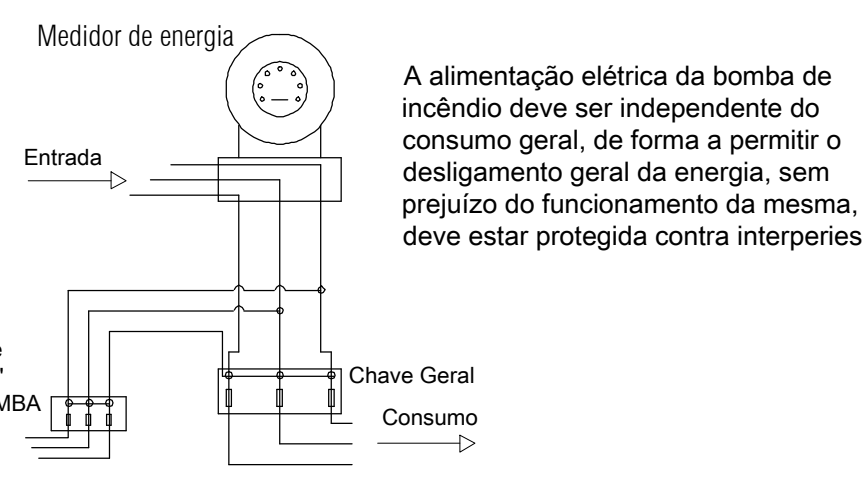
Medidor de energia

A alimentação elétrica da bomba de incêndio deve ser independente do consumo geral, de forma a permitir o desligamento geral da energia, sem prejuízo do funcionamento da mesma, deve estar protegida contra interperies

Entrada

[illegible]

MBA

Chave Geral

Consumo